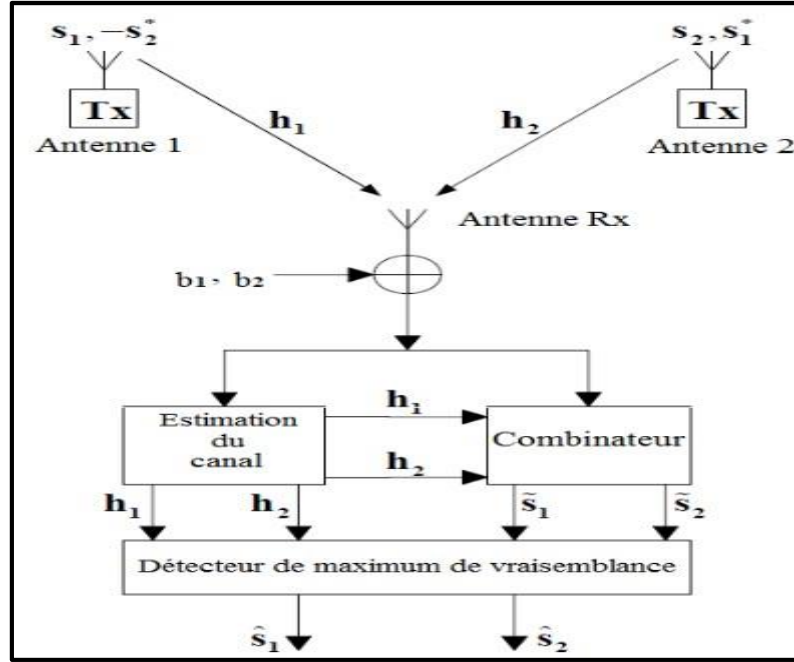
$\mathbf{s_1, -s_2^*}$

$\mathbf{s_2, s_1^*}$

Tx

Antenne 1

$\mathbf{h_1}$

$\mathbf{h_2}$

Tx

Antenne 2

Antenne Rx

b1, b2

Estimation du canal

$\mathbf{h_1}$

$\mathbf{h_2}$

Combinateur

$\mathbf{h_1}$

$\mathbf{h_2}$

$\tilde{\mathbf{s}}_1$

$\tilde{\mathbf{s}}_2$

Détecteur de maximum de vraisemblance

$\hat{\mathbf{s}}_1$

$\hat{\mathbf{s}}_2$